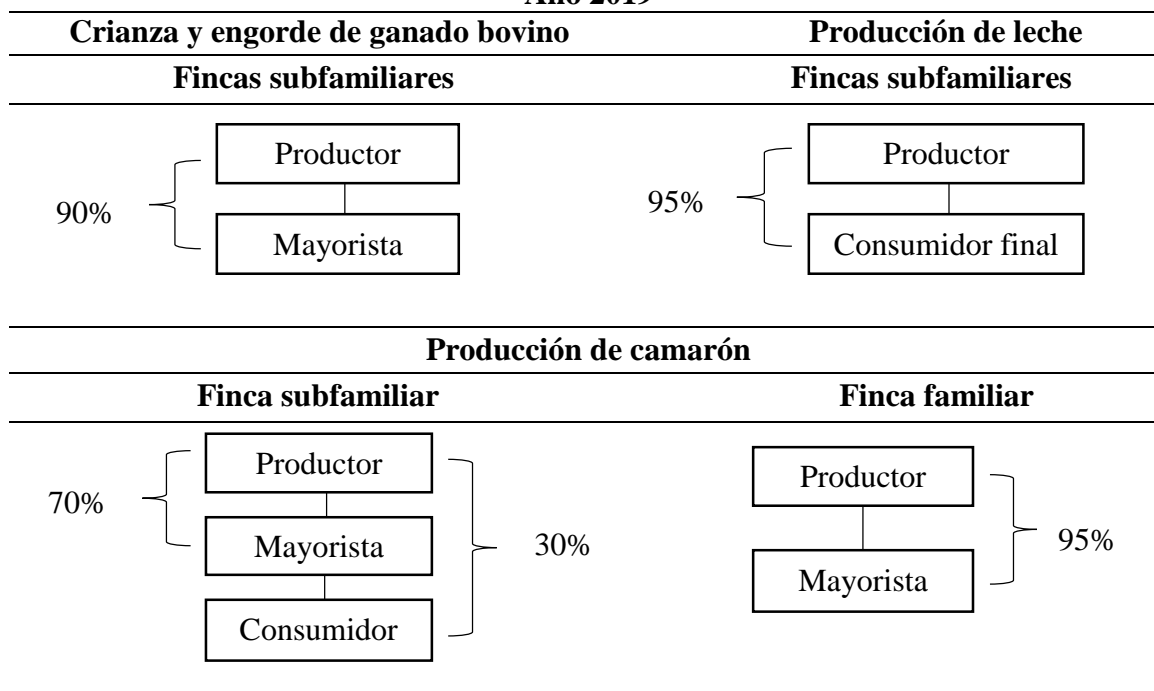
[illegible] 2019

Crianza y engorde de ganado bovino

Fincas subfamiliares

Productor

90%

Mayorista

Producción de leche

Fincas subfamiliares

Productor

95%

Consumidor final

Producción de camarón

Finca subfamiliar

Productor

70%

Mayorista

30%

Consumidor

Finca familiar

Productor

95%

Mayorista